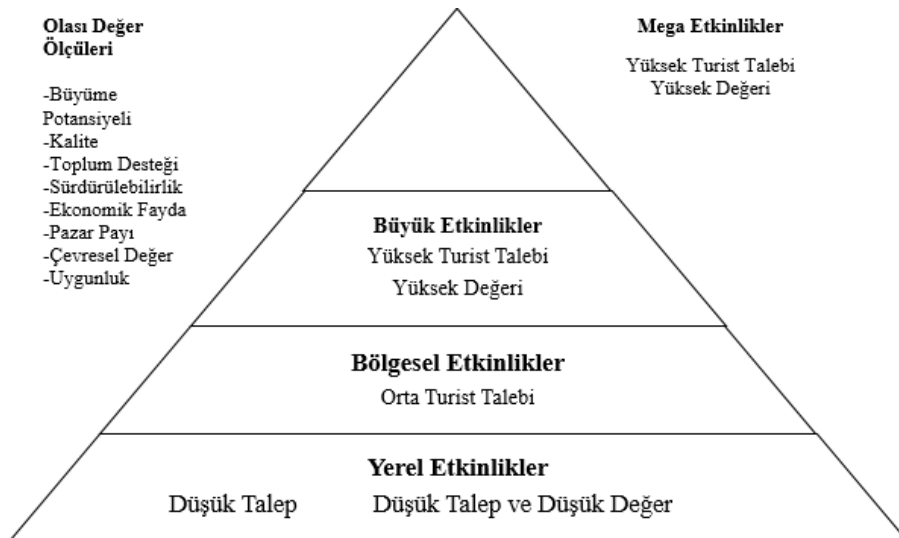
Olası Değer Ölçüleri

-Büyüme Potansiyeli
-Kalite
-Toplum Desteği
-Sürdürülebilirlik
-Ekonomik Fayda
-Pazar Payı
-Çevresel Değer
-Uygunluk

Mega Etkinlikler

Yüksek Turist Talebi
Yüksek Değeri

Büyük Etkinlikler
Yüksek Turist Talebi
Yüksek Değeri

Bölgesel Etkinlikler
Orta Turist Talebi

Yerel Etkinlikler
Düşük Talep Düşük Talep ve Düşük Değer